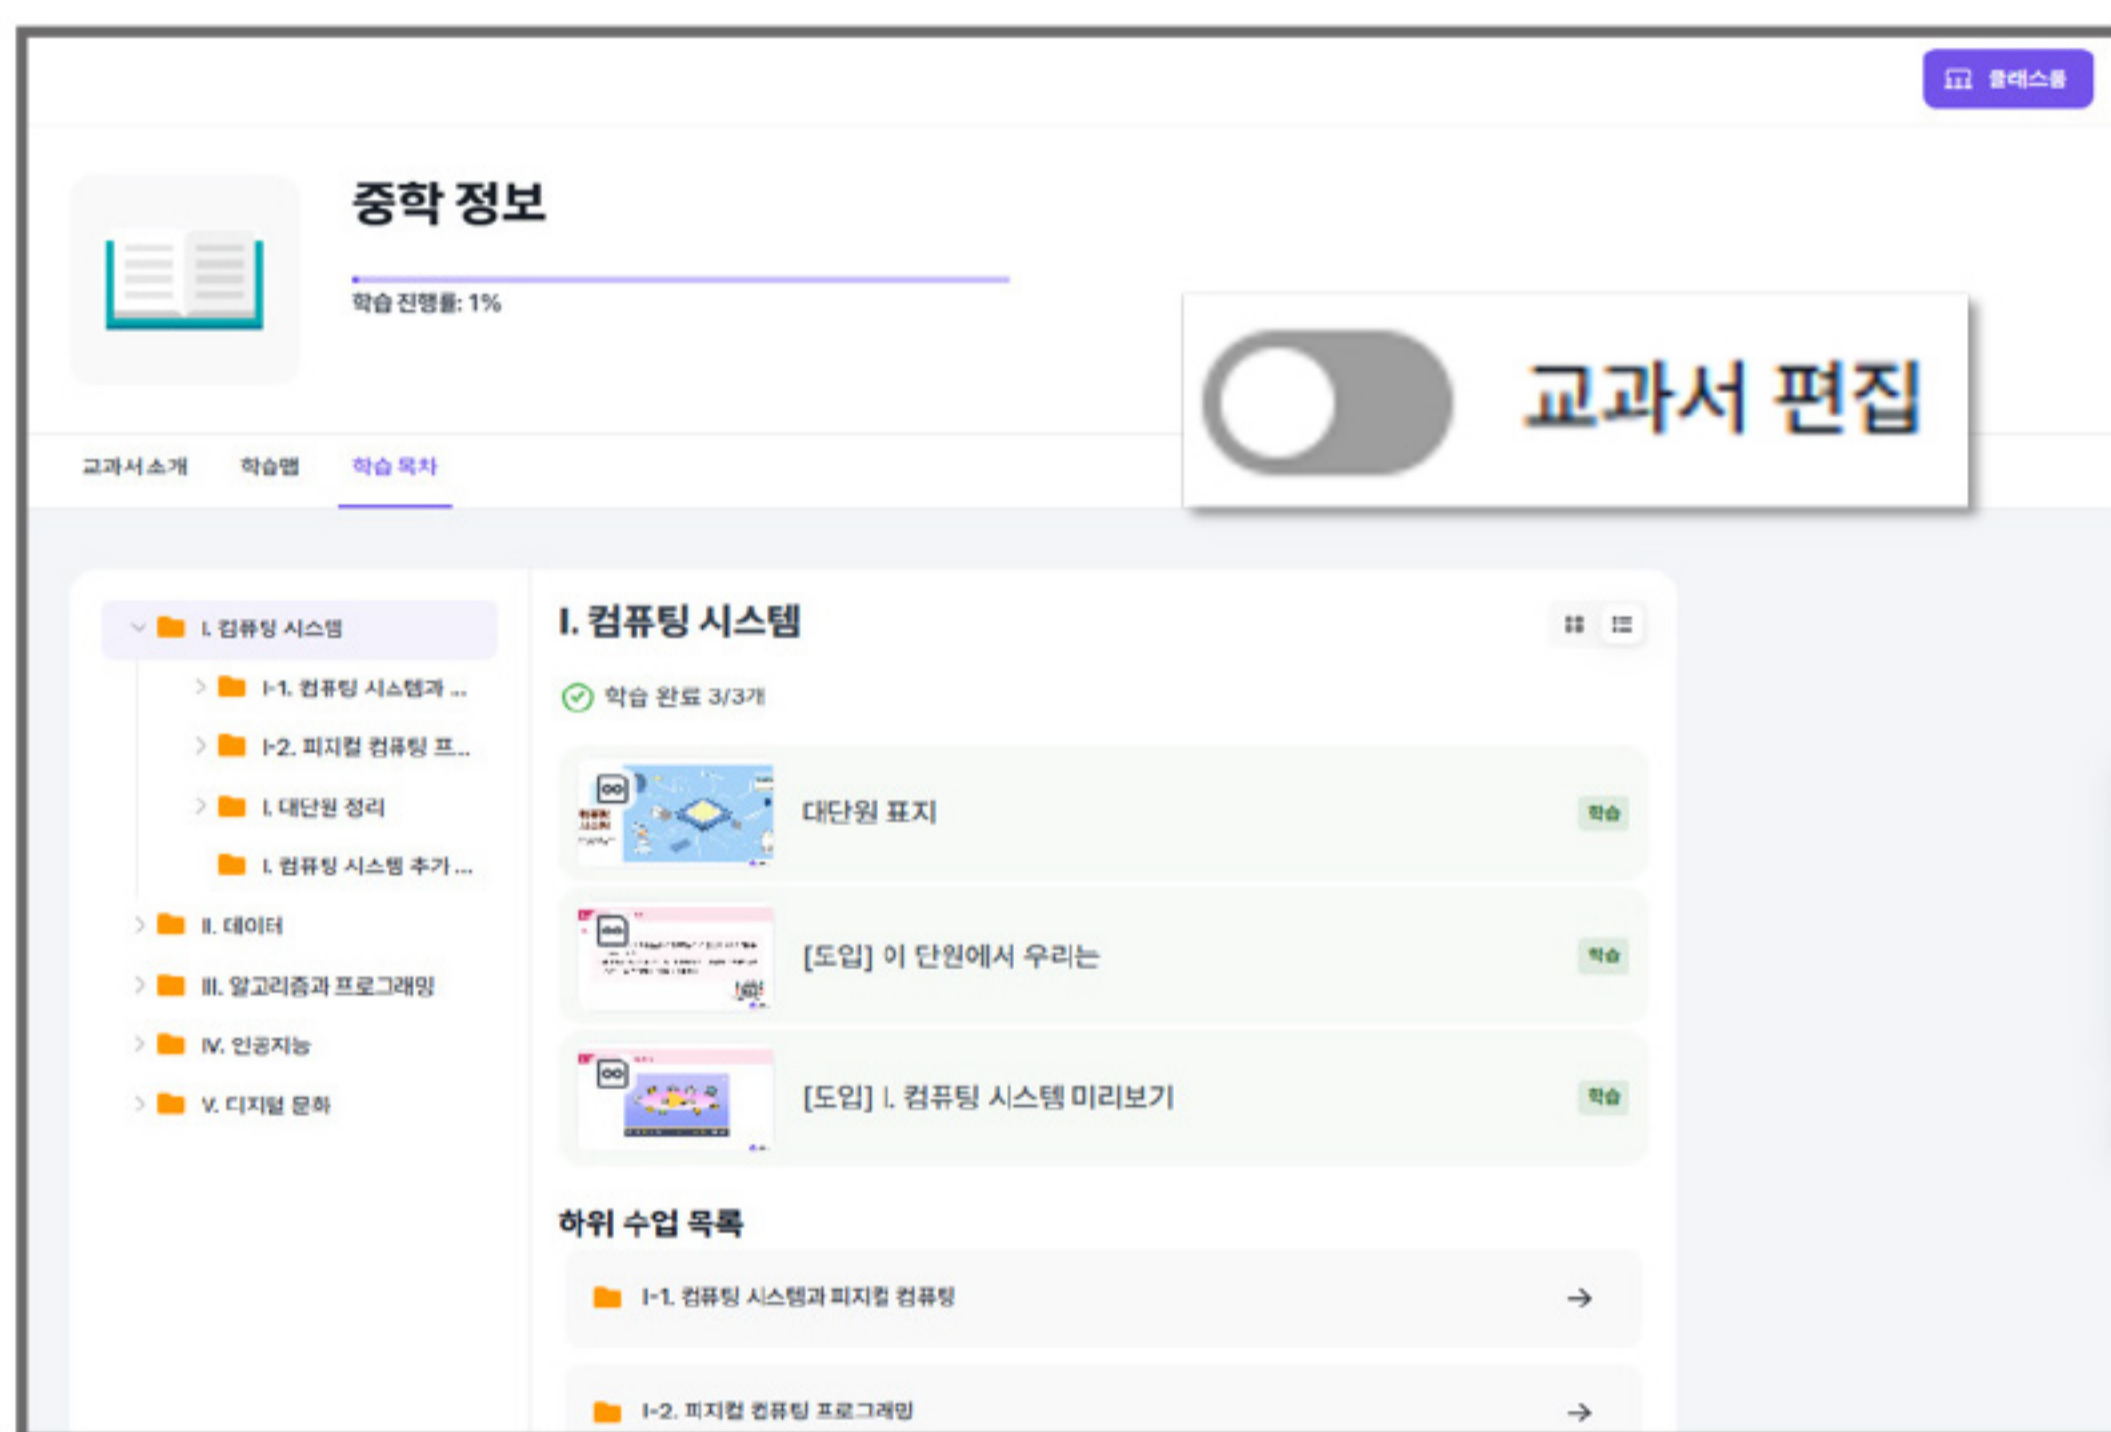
클래스룸

중학 정보

학습 진행률: 1%

교과서 편집

교과서 소개 학습맵 학습 목차

I. 컴퓨팅 시스템
I-1. 컴퓨팅 시스템과 ...
I-2. 피지컬 컴퓨팅 프...
I. 대단원 정리
I. 컴퓨팅 시스템 추가 ...
II. 데이터
III. 알고리즘과 프로그래밍
IV. 인공지능
V. 디지털 문화

I. 컴퓨팅 시스템

학습 완료 3/3개

대단원 표지 학습

[도입] 이 단원에서 우리는 학습

[도입] I. 컴퓨팅 시스템 미리보기 학습

하위 수업 목록

I-1. 컴퓨팅 시스템과 피지컬 컴퓨팅 →

I-2. 피지컬 컴퓨팅 프로그래밍 →